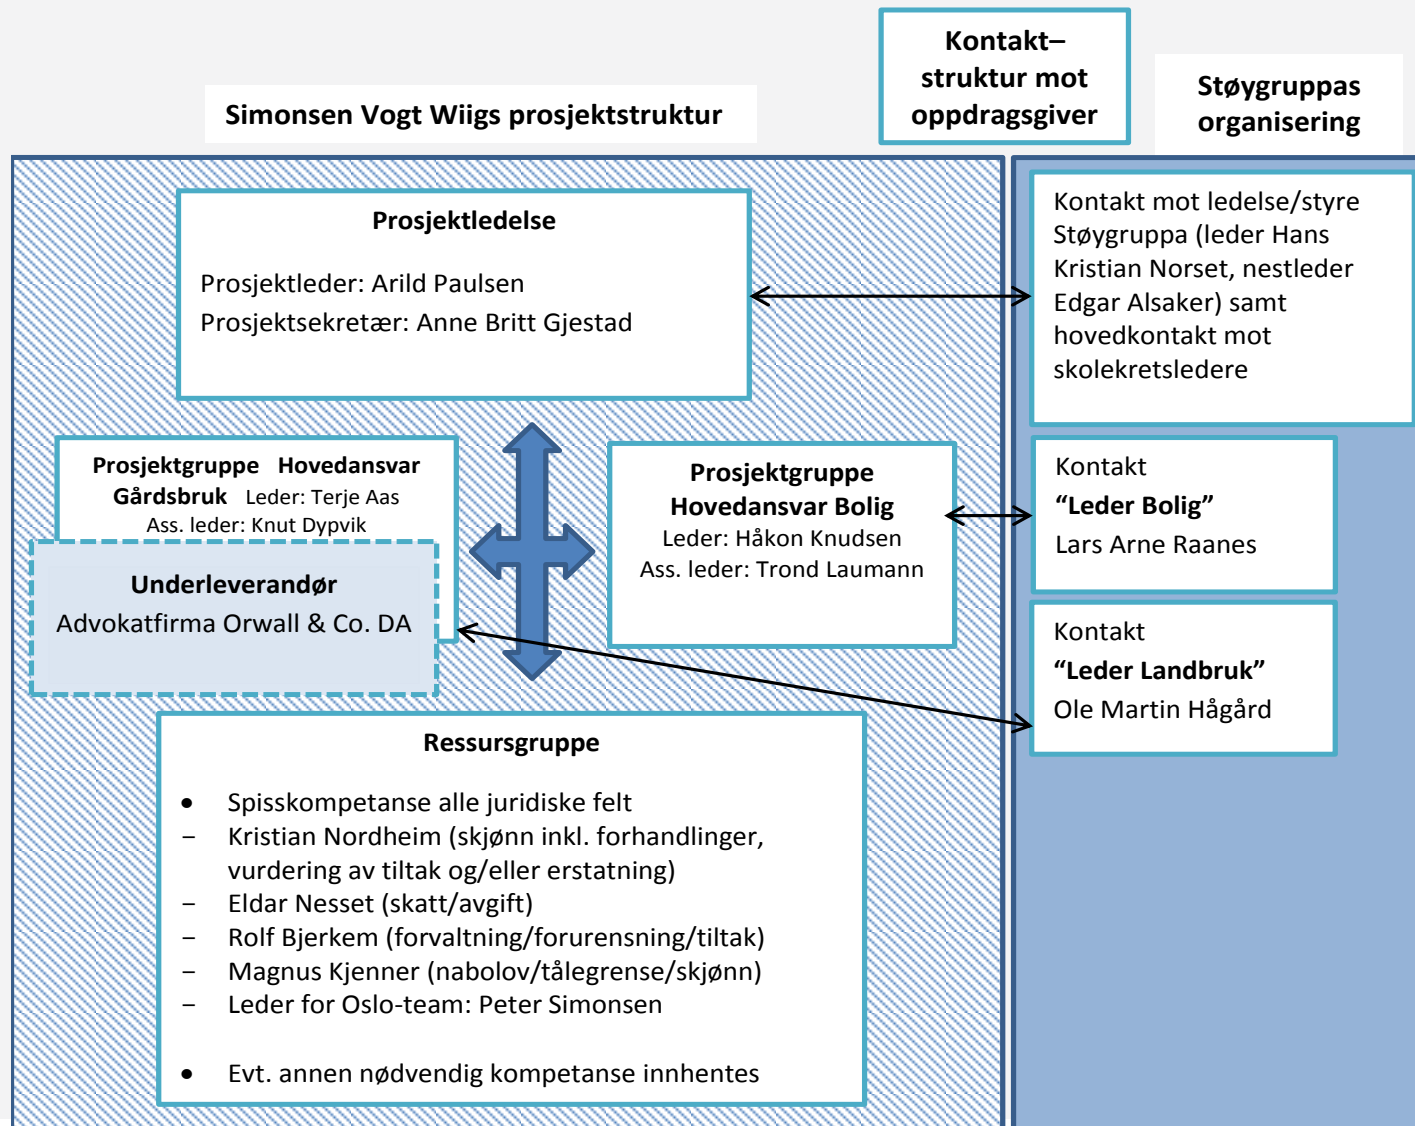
Kontakt–struktur mot oppdragsgiver

Simonsen Vogt Wiigs prosjektstruktur

Støygruppas organisering

Prosjektledelse

Prosjektleder: Arild Paulsen
Prosjektsekretær: Anne Britt Gjestad

Kontakt mot ledelse/styre Støygruppa (leder Hans Kristian Norset, nestleder Edgar Alsaker) samt hovedkontakt mot skolekretsledere

Prosjektgruppe Hovedansvar Gårdsbruk Leder: Terje Aas
Ass. leder: Knut Dypvik

Underleverandør
Advokatfirma Orwall & Co. DA

Prosjektgruppe Hovedansvar Bolig
Leder: Håkon Knudsen
Ass. leder: Trond Laumann

Kontakt
“Leder Bolig”
Lars Arne Raanes

Kontakt
“Leder Landbruk”
Ole Martin Hågård

Ressursgruppe

• Spisskompetanse alle juridiske felt
– Kristian Nordheim (skjønn inkl. forhandlinger, vurdering av tiltak og/eller erstatning)
– Eldar Nesset (skatt/avgift)
– Rolf Bjerkem (forvaltning/forurensning/tiltak)
– Magnus Kjenner (nabolov/tålegrense/skjønn)
– Leder for Oslo-team: Peter Simonsen

• Evt. annen nødvendig kompetanse innhentes